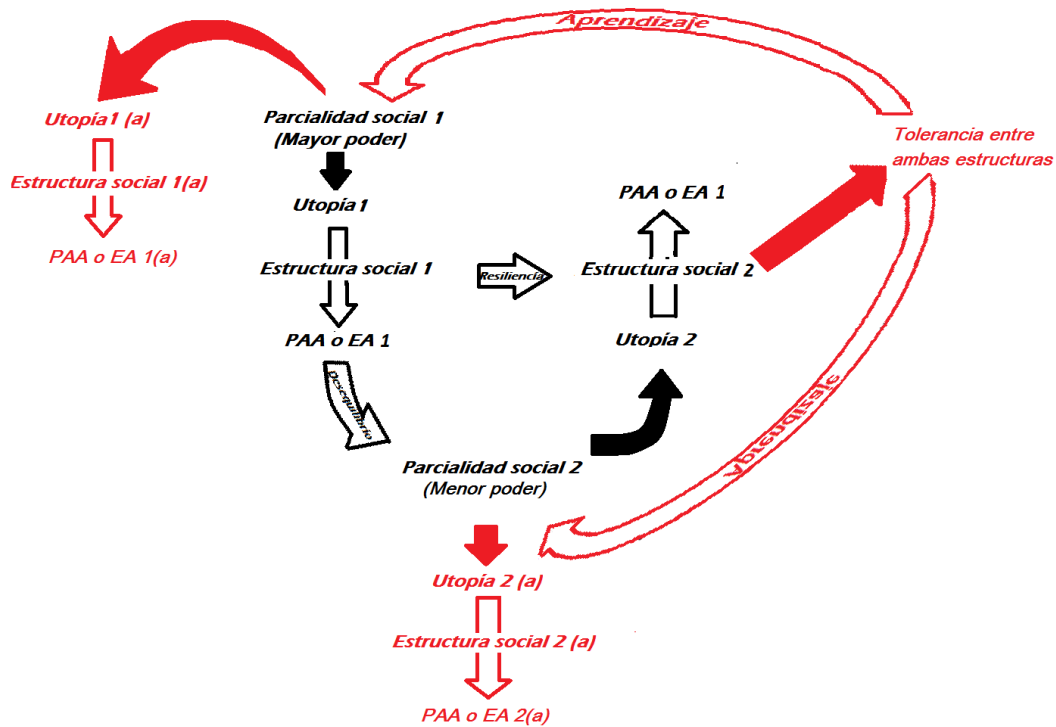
Aprendizaje

Utopía1 (a)

Estructura social 1(a)

PAA o EA 1(a)

Parcialidad social 1
(Mayor poder)

Utopía1

Estructura social 1

PAA o EA 1

Tolerancia entre ambas estructuras

PAA o EA 1

Resiliencia

Estructura social 2

Utopía 2

Desequilibrio

Aprendizaje

Parcialidad social 2
(Menor poder)

Utopía 2 (a)

Estructura social 2 (a)

PAA o EA 2(a)